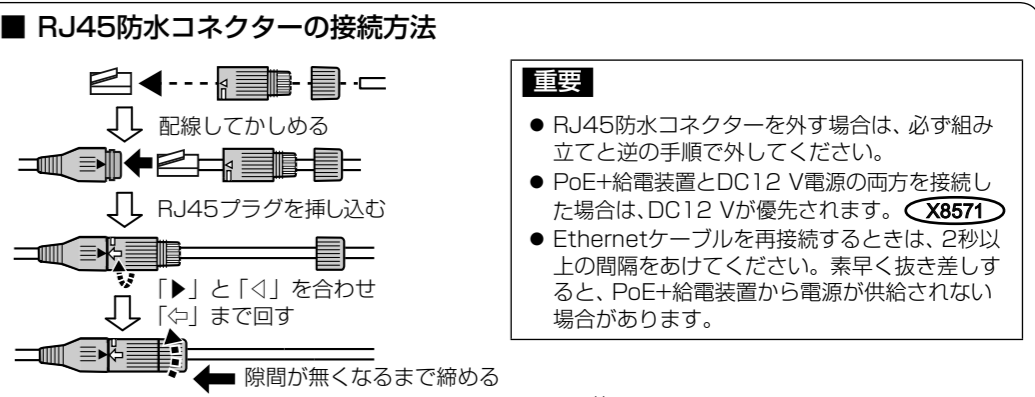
■ RJ45防水コネクターの接続方法

配線してかしめる

RJ45プラグを挿し込む

「▶」と「◁」を合わせ
「⇦」まで回す

隙間が無くなるまで締める

重要

● RJ45防水コネクターを外す場合は、必ず組み立てと逆の手順で外してください。
● PoE+給電装置とDC12 V電源の両方を接続した場合は、DC12 Vが優先されます。 X8571
● Ethernetケーブルを再接続するときは、2秒以上の間隔をあけてください。素早く抜き差しすると、PoE+給電装置から電源が供給されない場合があります。